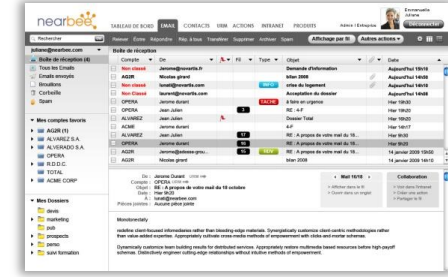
nearbee

TABLEAU DE BORD | EMAIL | CONTACTS | VBM | ACTIONS | INTRANET | PROJETS

Admin / Entreprise

Emmanuelle Julienne

Déconnexion

Rechercher

Relever | Écrire | Répondre | Rép. à tous | Transférer | Supprimer | Archiver | Spam

Affichage par fil | Autres actions

julienne@nearbee.com

Boîte de réception (4)

Tous les Emails

Emails envoyés

Brouillons

Corbeille

Spam

Mes comptes favoris

AGDR (1)

ALVAREZ S.A.

ALVERADO S.A.

OPERA

R.D.D.C.

TOTAL

ACME CORP

Mes Dossiers

devis

marketing

pub

prospects

perso

suivi formation

Boîte de réception

| Compte | De | Fil | Type | Objet | Date |
|---|---|---|---|---|---|
| Non classé | ahamed@novartis.fr | | | Demande d'information | Aujourd'hui 15h10 |
| AGRR | Nicolas girard | | | bilan 2008 | Aujourd'hui 14h56 |
| Non classé | lunal@novartis.com | | INFO | crise du logement | Aujourd'hui 11h05 |
| Non classé | laurent@novartis.com | | | Acceptation du dossier | Aujourd'hui 10h10 |
| OPERA | Jerome durant | | TÂCHE | à faire en urgence | Hier 19h20 |
| ALVAREZ | Jean Julien | 3 | | RE : 4-P | Hier 19h00 |
| ALVAREZ | Jean Julien | | | Dossier Total | Hier 18h30 |
| ACME | Jerome Durant | | | 4-P | Hier 14h17 |
| ALVAREZ | Jean Julien | 17 | | RE : A propos de votre mail du 16... | Hier 9h45 |
| OPERA | Jerome durant | 16 | | RE : A propos de votre mail du 16... | Hier 9h25 |
| AGR | Jerome@adress.grou... | 16 | NEW | RE : A propos de votre mail du 16... | 14 janvier 2009 19h50 |
| AGR | Nicolas girard | | | bilan 2008 | 14 janvier 2009 19h15 |

De : Jerome Durant
Compte : OPERA
Objet : RE : A propos de votre mail du 16 octobre
Date : Hier 9h25
A : lunal@nearbee.com
Pièces jointes : Aucune pièce jointe

Fil 16/16

Afficher dans le fil
Ouvrir dans un onglet

Collaboration

Voir dans l'intranet
Créer une action
Partager le fil

Monotonectally

redefine client-focused infomediaries rather than bleeding-edge materials. Synergistically customize client-centric methodologies rather than value-added expertise. Appropriately cultivate cross-media methods of empowerment with clicks-and-mortar schemas.

Dynamically customize team building results for distributed services. Appropriately restore multimedia based resources before high-payoff schemas. Distinctively engineer cutting-edge relationships without intuitive methods of empowerment.